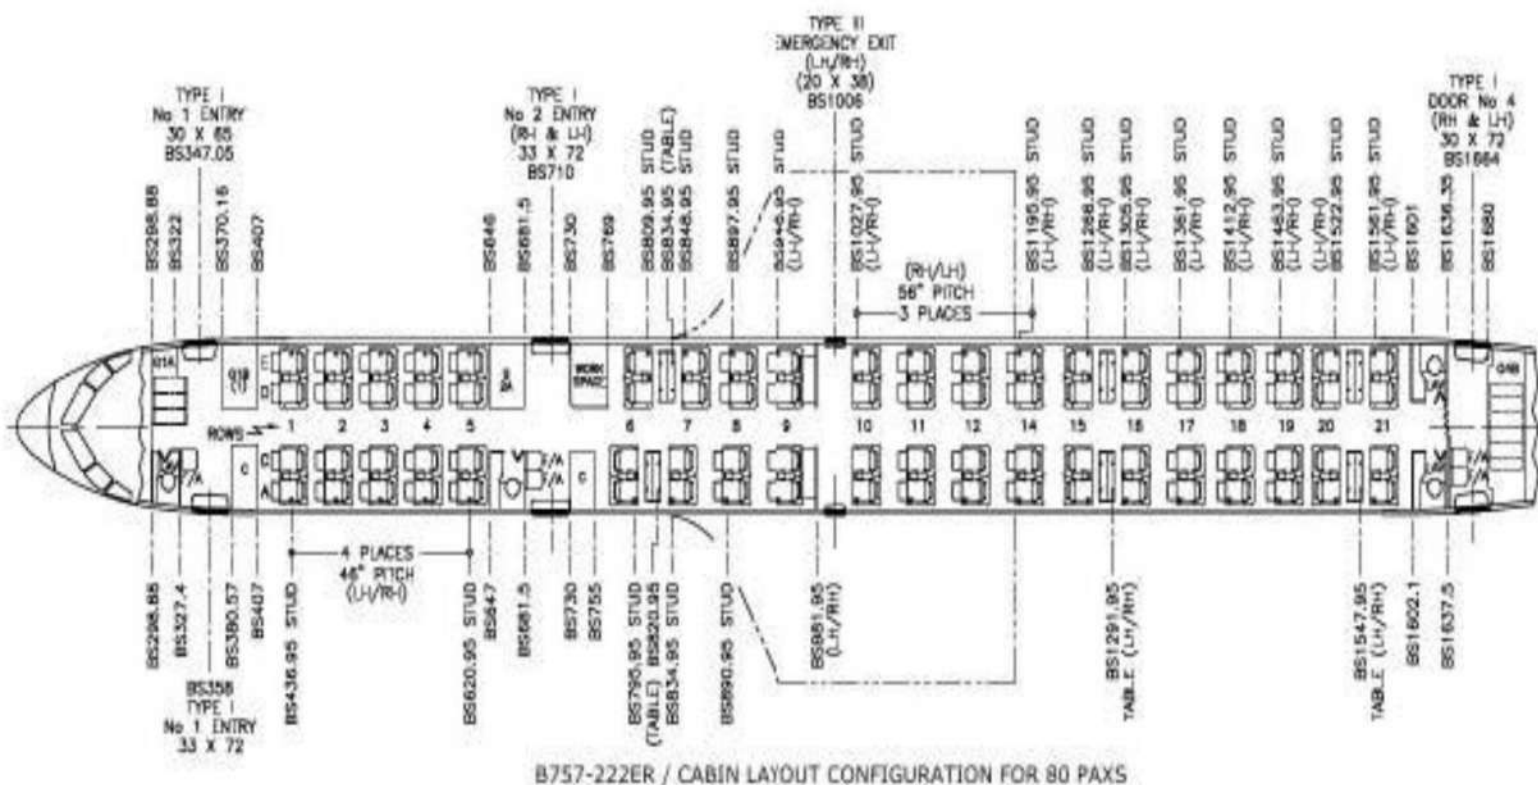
TYPE III
EMERGENCY EXIT
(LH/RH)
(20 X 38)
BS1006

TYPE I
No 1 ENTRY
30 X 65
BS347.05

TYPE I
No 2 ENTRY
(RH & LH)
33 X 72
BS710

TYPE I
DOOR No 4
(RH & LH)
30 X 72
BS1664

BS288.88
BS322
BS370.16
BS407
BS646
BS681.5
BS730
BS769
BS809.95 STUD
BS834.95 (TABLE)
BS848.95 STUD
BS897.95 STUD
BS946.95 STUD (LH/RH)
BS1027.95 STUD (LH/RH)
(RH/LH)
56" PITCH
3 PLACES
BS1195.95 STUD (LH/RH)
BS1288.95 STUD (LH/RH)
BS1305.95 STUD (LH/RH)
BS1361.95 STUD (LH/RH)
BS1412.95 STUD (LH/RH)
BS1463.95 STUD (LH/RH)
BS1522.95 STUD (LH/RH)
BS1561.95 STUD (LH/RH)
BS1601
BS1636.35
BS1680

G1A
G1B
G1
G
WORK SPACE
G
ROWS
1 2 3 4 5 6 7 8 9 10 11 12 14 15 16 17 18 19 20 21
E
D
C
A
F/A
F/A
F/A
C

BS298.88
BS327.4
BS380.57
BS407
4 PLACES
46" PITCH
(LH/RH)
BS436.95 STUD
BS620.95 STUD
BS647
BS681.5
BS730
BS755
BS795.95 STUD
(TABLE) BS820.95
BS834.95 STUD
BS890.95 STUD
BS881.95 (LH/RH)
BS1291.95 TABLE (LH/RH)
BS1547.95 TABLE (LH/RH)
BS1602.1
BS1637.5

BS358
TYPE I
No 1 ENTRY
33 X 72

B757-222ER / CABIN LAYOUT CONFIGURATION FOR 80 PAXS